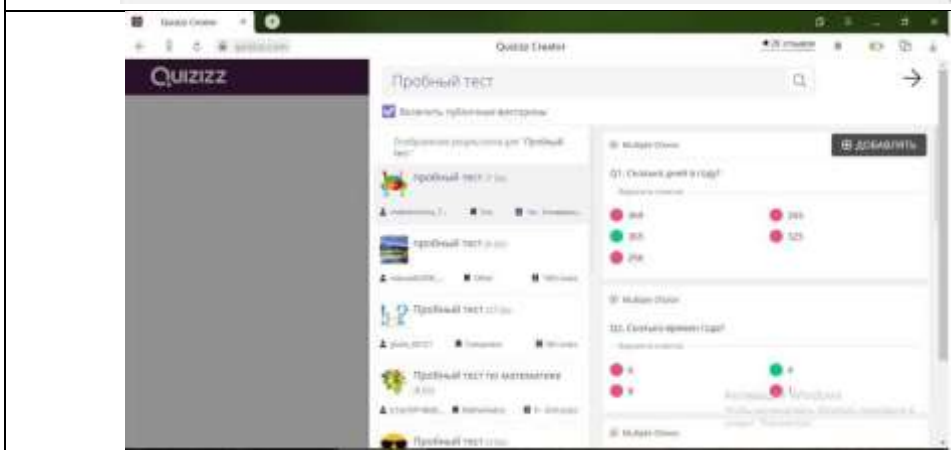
Quizizz Creator

Quizizz Creator

QUIZIZZ

Пробный тест

Включить публичные викторины

Отображение результатов для "Пробный тест"

пробный тест

пробный тест

Пробный тест

Пробный тест по математике

Пробный тест

Multiple Choice

ДОБАВЛЯТЬ

Q1. Сколько дней в году?

Варианты ответов

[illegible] 365

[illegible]

Multiple Choice

Q2. Сколько времен года?

Варианты ответов

4

Активация Windows

Multiple Choice